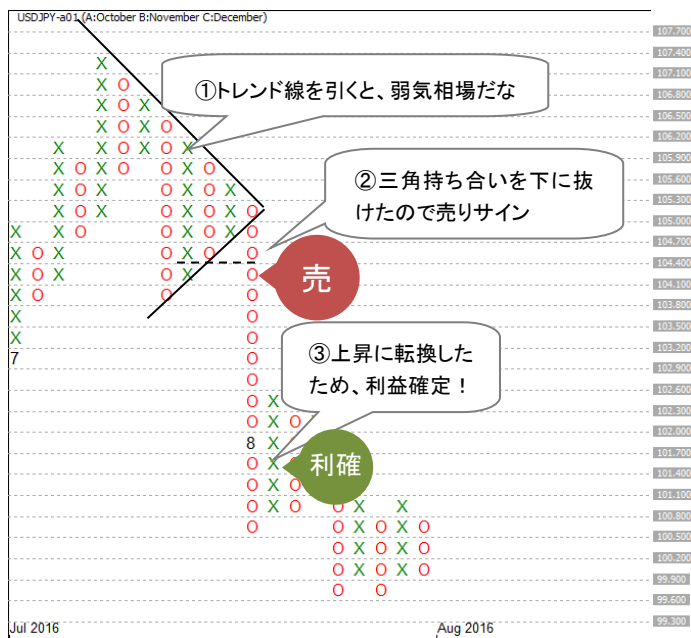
USDJPY-a01 (A:October B:November C:December)

①トレンド線を引くと、弱気相場だな

②三角持ち合いを下に抜けたので売りサイン

売

③上昇に転換したため、利益確定！

利確

7

8

107.700
107.400
107.100
106.800
106.500
106.200
105.900
105.600
105.300
105.000
104.700
104.400
104.100
103.800
103.500
103.200
102.900
102.600
102.300
102.000
101.700
101.400
101.100
100.800
100.500
100.200
99.900
99.600
99.300

Jul 2016
Aug 2016